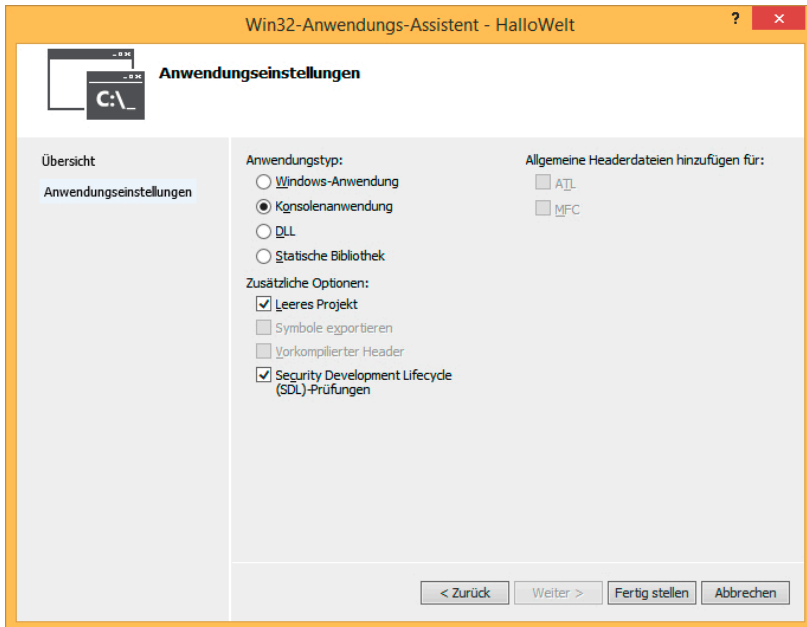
Win32-Anwendungs-Assistent - HalloWelt

?

C:\_

Anwendungseinstellungen

Übersicht

Anwendungseinstellungen

Anwendungstyp:

Windows-Anwendung

Konsolenanwendung

DLL

Statische Bibliothek

Zusätzliche Optionen:

Leeres Projekt

Symbole exportieren

Vorkompilierter Header

Security Development Lifecycle (SDL)-Prüfungen

Allgemeine Headerdateien hinzufügen für:

ATL

MFC

< Zurück

Weiter >

Fertig stellen

Abbrechen